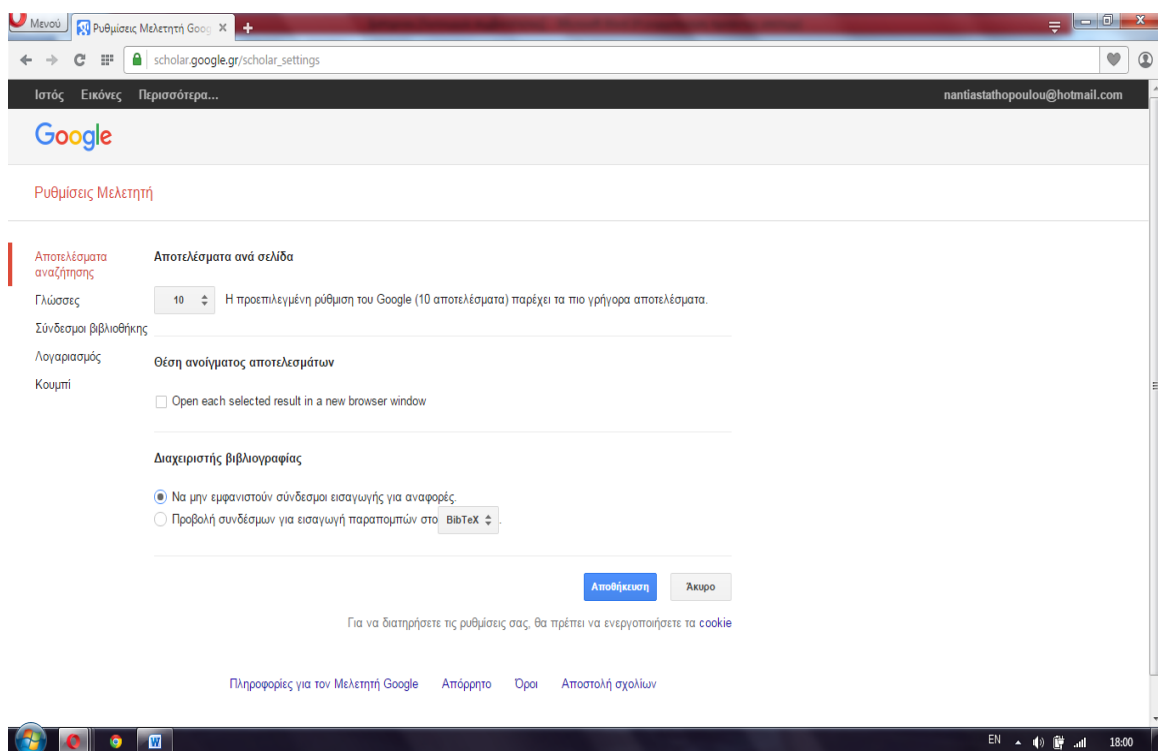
Μενού
Ρυθμίσεις Μελετητή Goog ×
scholar.google.gr/scholar_settings

Ιστός Εικόνες Περισσότερα...
nantiastathopoulou@hotmail.com

Google

Ρυθμίσεις Μελετητή

Αποτελέσματα αναζήτησης
Γλώσσες
Σύνδεσμοι βιβλιοθήκης
Λογαριασμός
Κουμπί

Αποτελέσματα ανά σελίδα

10 Η προεπιλεγμένη ρύθμιση του Google (10 αποτελέσματα) παρέχει τα πιο γρήγορα αποτελέσματα.

Θέση ανοίγματος αποτελεσμάτων

Open each selected result in a new browser window

Διαχειριστής βιβλιογραφίας

Να μην εμφανιστούν σύνδεσμοι εισαγωγής για αναφορές.
Προβολή συνδέσμων για εισαγωγή παραπομπών στο BibTeX .

Αποθήκευση Άκυρο

Για να διατηρήσετε τις ρυθμίσεις σας, θα πρέπει να ενεργοποιήσετε τα cookie

Πληροφορίες για τον Μελετητή Google Απόρρητο Όροι Αποστολή σχολίων

EN 18:00